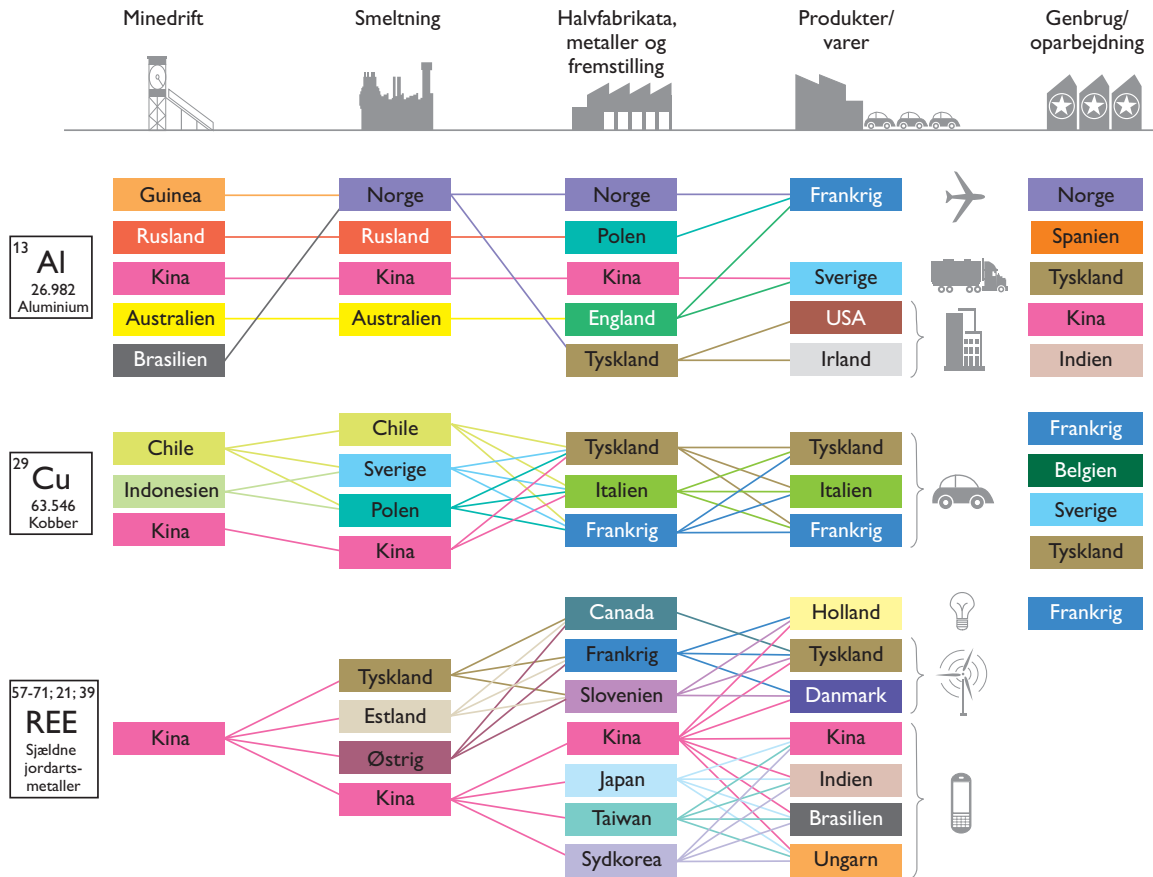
Minedrift

Smeltning

Halvfabrikata, metaller og fremstilling

Produkter/ varer

Genbrug/ oparbejdning

13 Al 26.982 Aluminium

Guinea
Rusland
Kina
Australien
Brasilien

Norge
Rusland
Kina
Australien

Norge
Polen
Kina
England
Tyskland

Frankrig
Sverige
USA
Irland

Norge
Spanien
Tyskland
Kina
Indien

29 Cu 63.546 Kobber

Chile
Indonesien
Kina

Chile
Sverige
Polen
Kina

Tyskland
Italien
Frankrig

Tyskland
Italien
Frankrig

Frankrig
Belgien
Sverige
Tyskland

57-71; 21; 39 REE Sjældne jordarts-metaller

Kina

Tyskland
Estland
Østrig
Kina

Canada
Frankrig
Slovenien
Kina
Japan
Taiwan
Sydkorea

Holland
Tyskland
Danmark
Kina
Indien
Brasilien
Ungarn

Frankrig